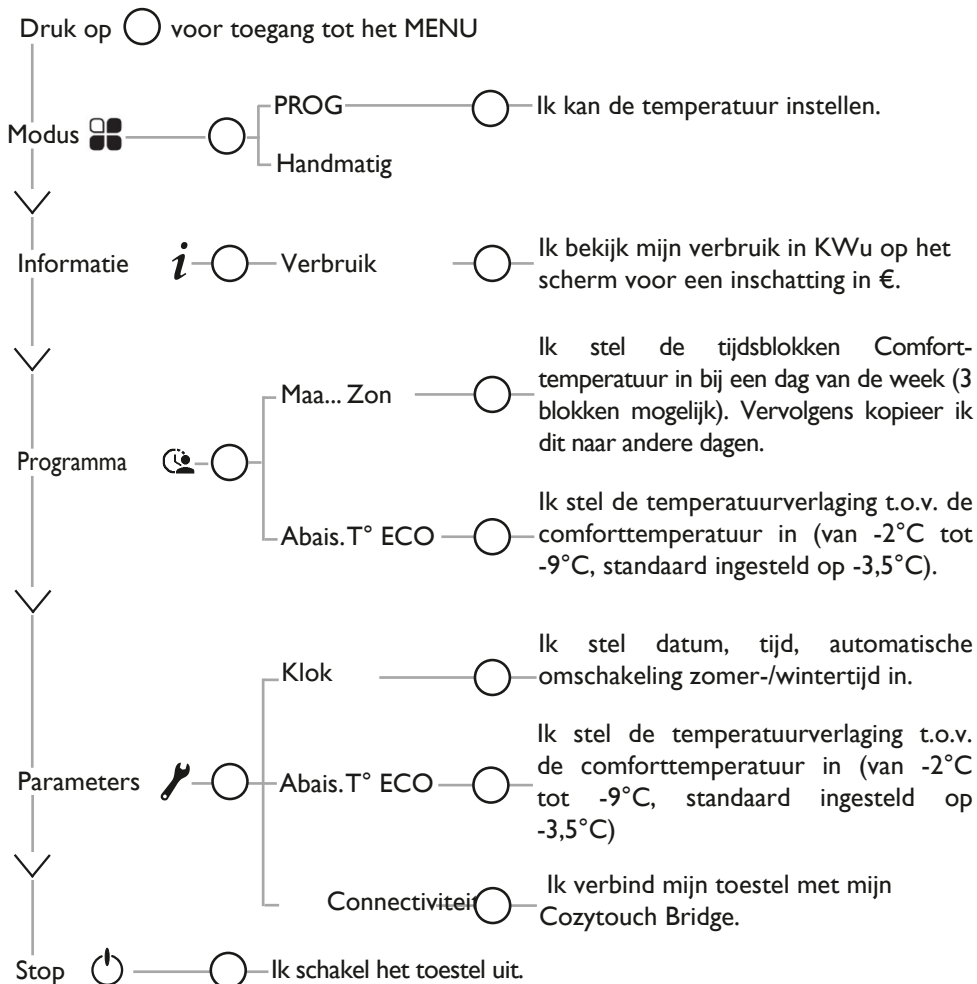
Druk op voor toegang tot het MENU

Modus

PROG

Ik kan de temperatuur instellen.

Handmatig

Informatie $i$

Verbruik

Ik bekijk mijn verbruik in KWu op het scherm voor een inschatting in €.

Maa... Zon

Ik stel de tijdsblokken Comforttemperatuur in bij een dag van de week (3 blokken mogelijk). Vervolgens kopieer ik dit naar andere dagen.

Programma

Abais. T° ECO

Ik stel de temperatuurverlaging t.o.v. de comforttemperatuur in (van -2°C tot -9°C, standaard ingesteld op -3,5°C).

Klok

Ik stel datum, tijd, automatische omschakeling zomer-/wintertijd in.

Parameters

Abais. T° ECO

Ik stel de temperatuurverlaging t.o.v. de comforttemperatuur in (van -2°C tot -9°C, standaard ingesteld op -3,5°C)

Connectiviteit

Ik verbind mijn toestel met mijn Cozytouch Bridge.

Stop

Ik schakel het toestel uit.